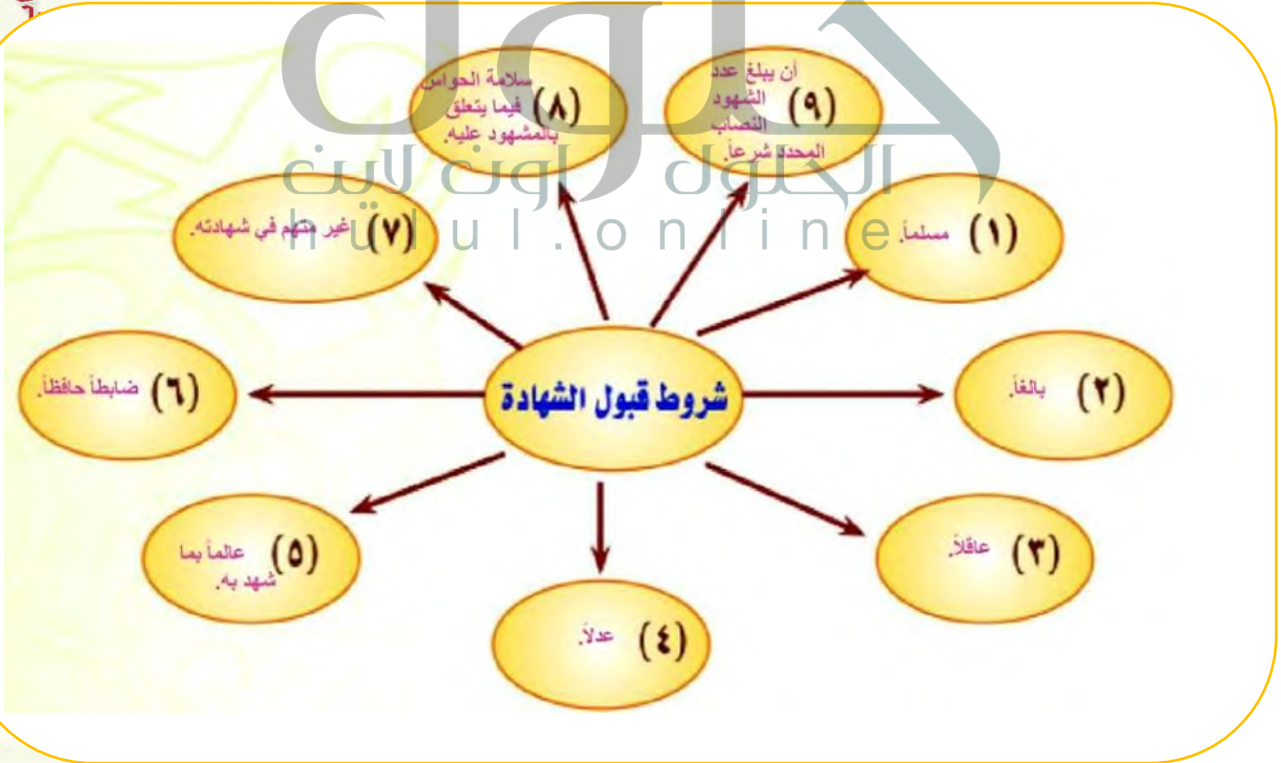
الحلول اون لاين
hulul.online

شروط قبول الشهادة

(١) مسلماً.

(٢) بالغاً.

(٣) عاقلاً.

(٤) عدلاً.

(٥) عالماً بما شهد به.

(٦) ضابطاً حافظاً.

(٧) غير متهم في شهادته.

(٨) سلامة الحواس فيما يتعلق بالمشهود عليه.

(٩) أن يبلغ عدد الشهود النصاب المحدد شرعاً.